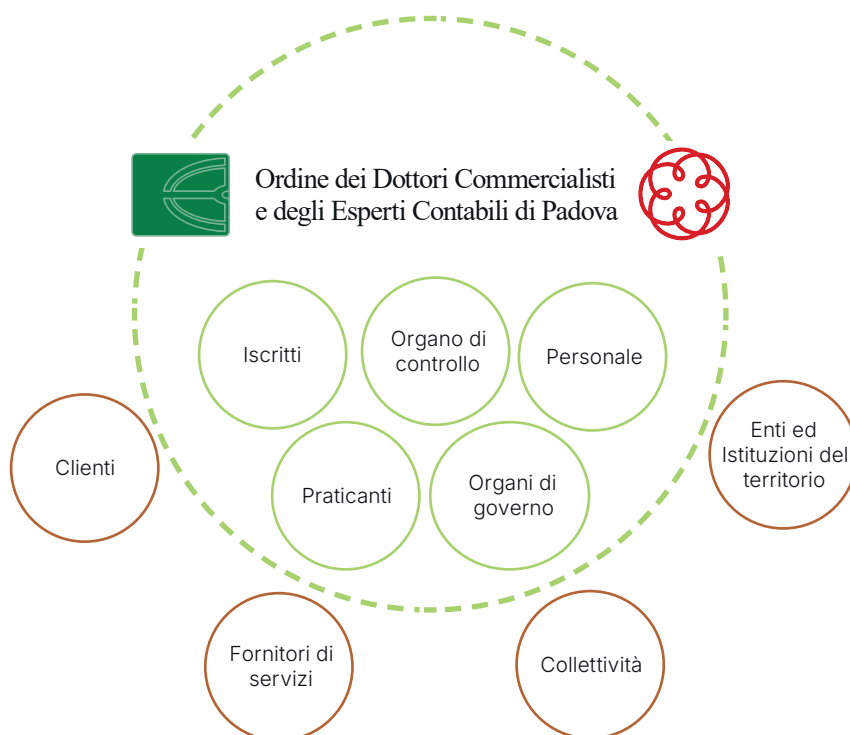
Ordine dei Dottori Commercialisti e degli Esperti Contabili di Padova

Iscritti

Organo di controllo

Personale

Praticanti

Organi di governo

Clienti

Enti ed Istituzioni del territorio

Fornitori di servizi

Collettività